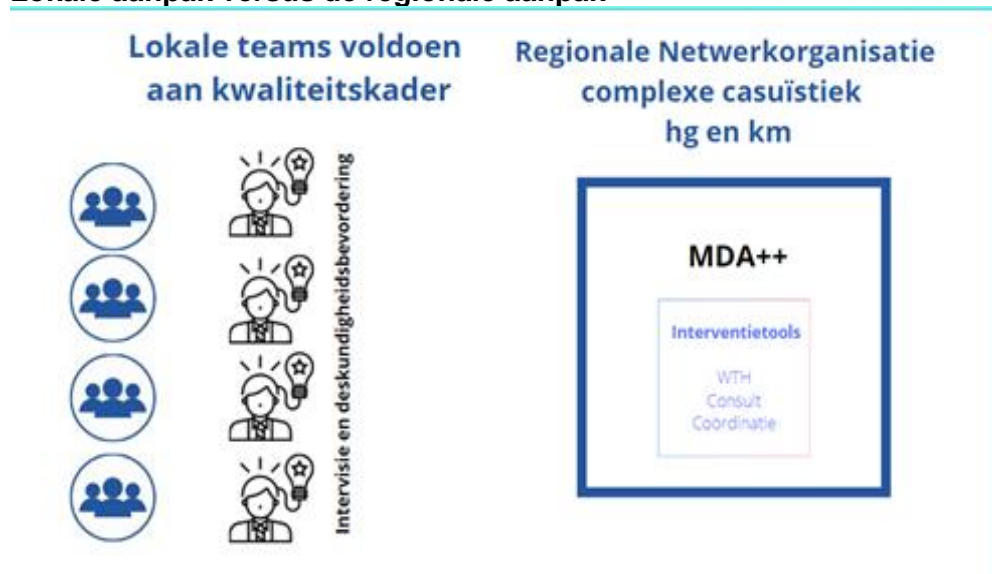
Lokale aanpak versus de regionale aanpak

Lokale teams voldoen aan kwaliteitskader

Intervisie en deskundigheidsbevordering

Regionale Netwerkorganisatie complexe casuïstiek hg en km

MDA++

Interventietools

WTH
Consult
Coördinatie